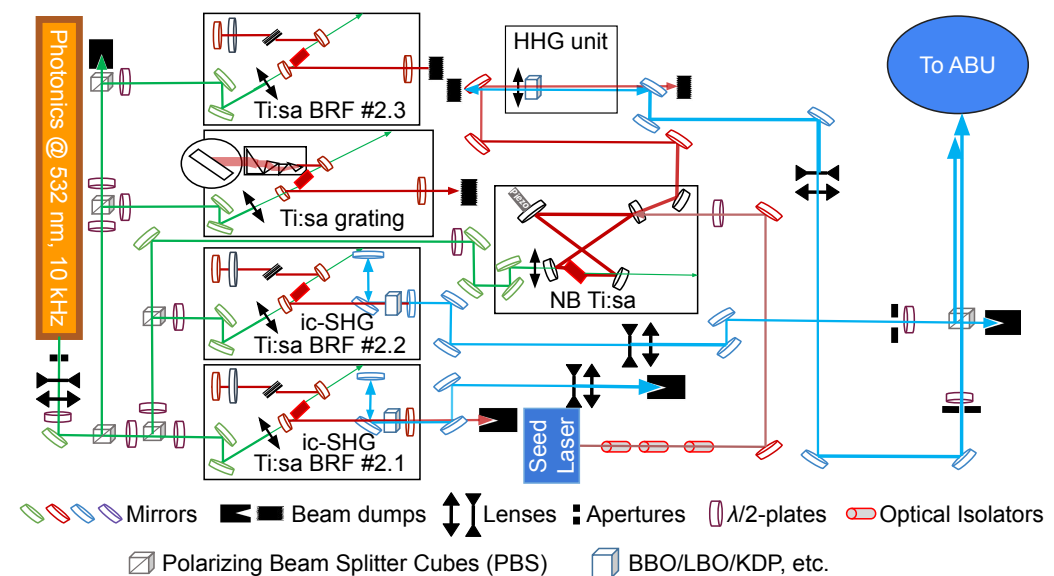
Photonics @ 532 nm, 10 kHz

Ti:sa BRF #2.3

HHG unit

To ABU

Ti:sa grating

Piezo

NB Ti:sa

ic-SHG
Ti:sa BRF #2.2

ic-SHG
Ti:sa BRF #2.1

Seed Laser

Mirrors   Beam dumps   Lenses   Apertures   $\lambda/2$-plates   Optical Isolators

Polarizing Beam Splitter Cubes (PBS)   BBO/LBO/KDP, etc.